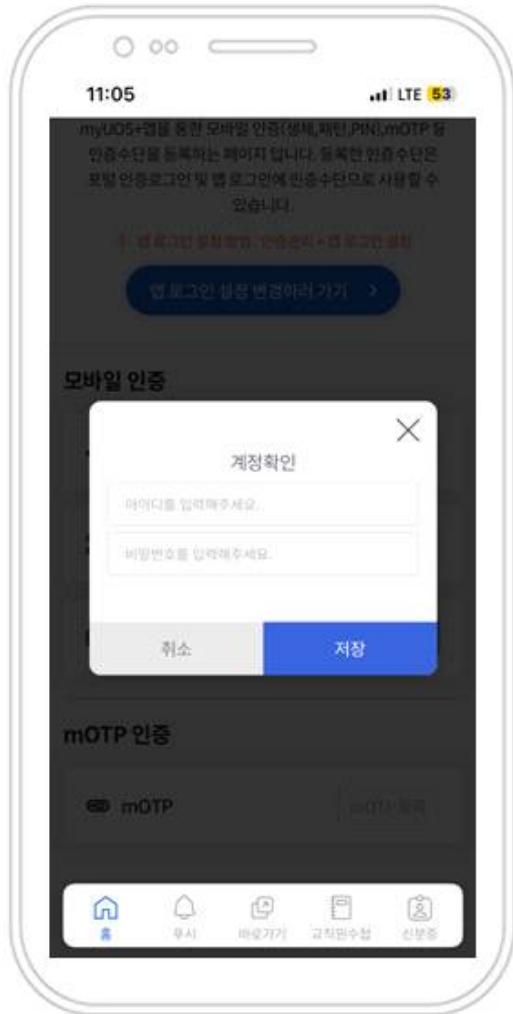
11:05

LTE 53

myUOS+앱을 통한 모바일 인증(생체,패턴,PIN),mOTP 등 인증수단을 등록하는 페이지 입니다. 등록한 인증수단은 포털 인증로그인 및 앱 로그인에 인증수단으로 사용할 수 있습니다.

※ 앱 로그인 설정방법 : 인증관리 > 앱 로그인 설정

앱 로그인 설정 변경하러 가기 >

모바일 인증

계정확인

아이디를 입력해주세요.

비밀번호를 입력해주세요.

취소

저장

mOTP 인증

mOTP

mOTP 등록

홈

푸시

바로가기

교직원수첩

신분증